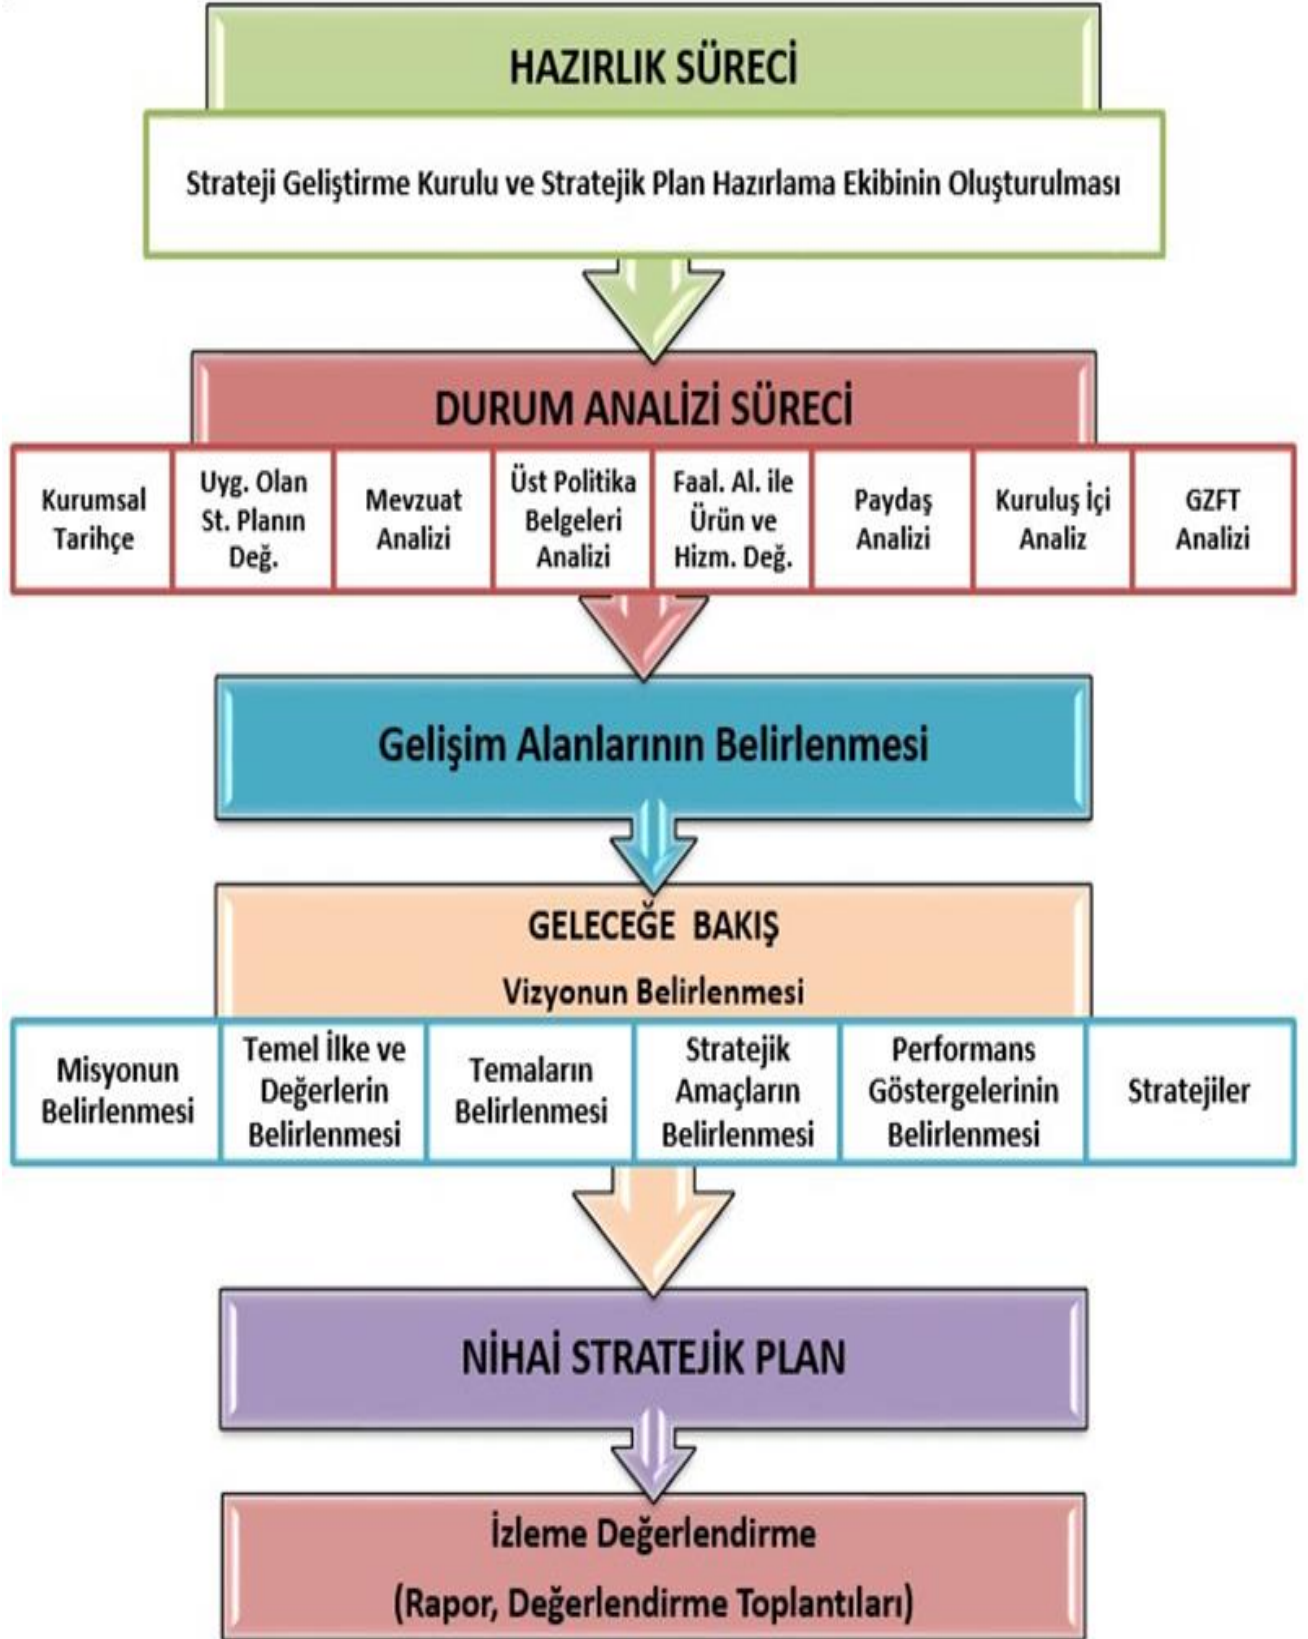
HAZIRLIK SÜRECİ

Strateji Geliştirme Kurulu ve Stratejik Plan Hazırlama Ekibinin Oluşturulması

DURUM ANALİZİ SÜRECİ

| Kurumsal Tarihçe | Uyg. Olan St. Planın Değ. | Mevzuat Analizi | Üst Politika Belgeleri Analizi | Faal. Al. ile Ürün ve Hizm. Değ. | Paydaş Analizi | Kuruluş İçi Analiz | GZFT Analizi |
|---|---|---|---|---|---|---|---|

Gelişim Alanlarının Belirlenmesi

GELECEĞE BAKIŞ

Vizyonun Belirlenmesi

| Misyonun Belirlenmesi | Temel İlke ve Değerlerin Belirlenmesi | Temaların Belirlenmesi | Stratejik Amaçların Belirlenmesi | Performans Göstergelerinin Belirlenmesi | Stratejiler |
|---|---|---|---|---|---|

NİHAİ STRATEJİK PLAN

İzleme Değerlendirme

(Rapor, Değerlendirme Toplantıları)